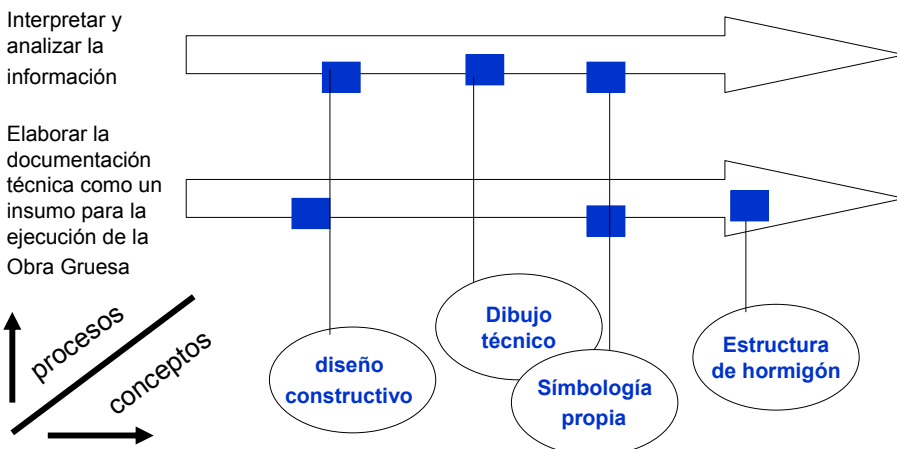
Interpretar y analizar la información

Elaborar la documentación técnica como un insumo para la ejecución de la Obra Gruesa

procesos

conceptos

diseño constructivo

Dibujo técnico

Símbología propia

Estructura de hormigón